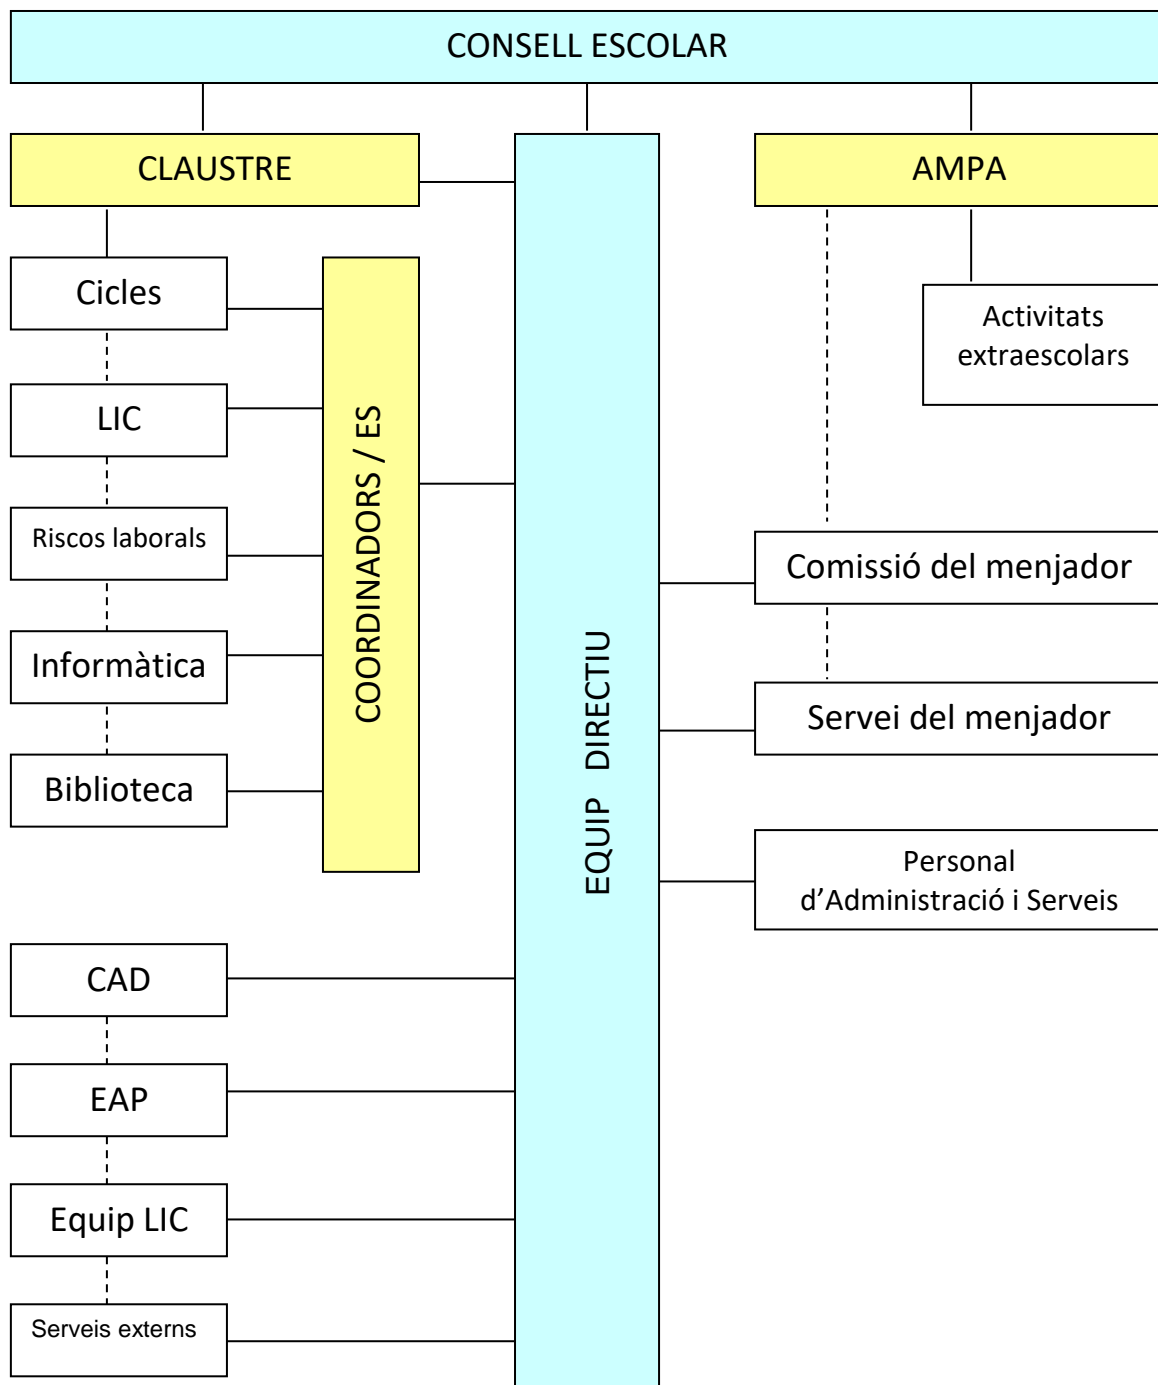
CONSELL ESCOLAR

CLAUSTRE

AMPA

Cicles

LIC

Riscos laborals

Informàtica

Biblioteca

COORDINADORS / ES

EQUIP DIRECTIU

Activitats extraescolars

Comissió del menjador

Servei del menjador

Personal d'Administració i Serveis

CAD

EAP

Equip LIC

Serveis externs